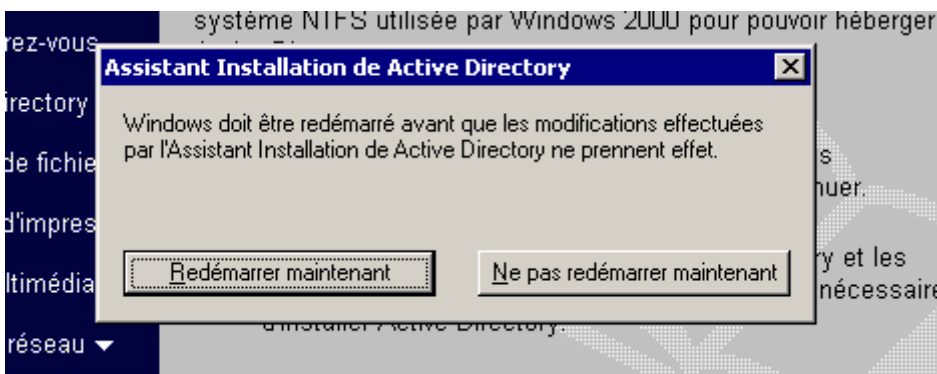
rez-vous

irectory

de fichie

d'impres

ltimédia

réseau ▾

système NTFS utilisée par Windows 2000 pour pouvoir héberger

s

nuer.

ry et les

nécessaire

d'installer Active Directory.

Assistant Installation de Active Directory

Windows doit être redémarré avant que les modifications effectuées par l'Assistant Installation de Active Directory ne prennent effet.

Redémarrer maintenant

Ne pas redémarrer maintenant